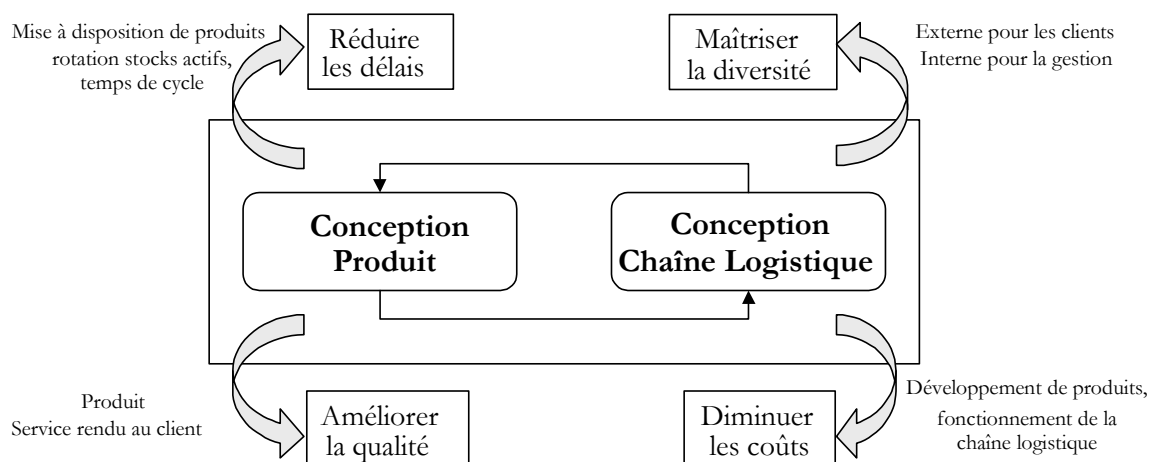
Mise à disposition de produits rotation stocks actifs, temps de cycle

Réduire les délais

Maîtriser la diversité

Externe pour les clients
Interne pour la gestion

Conception Produit

Conception Chaîne Logistique

Produit
Service rendu au client

Améliorer la qualité

Diminuer les coûts

Développement de produits, fonctionnement de la chaîne logistique